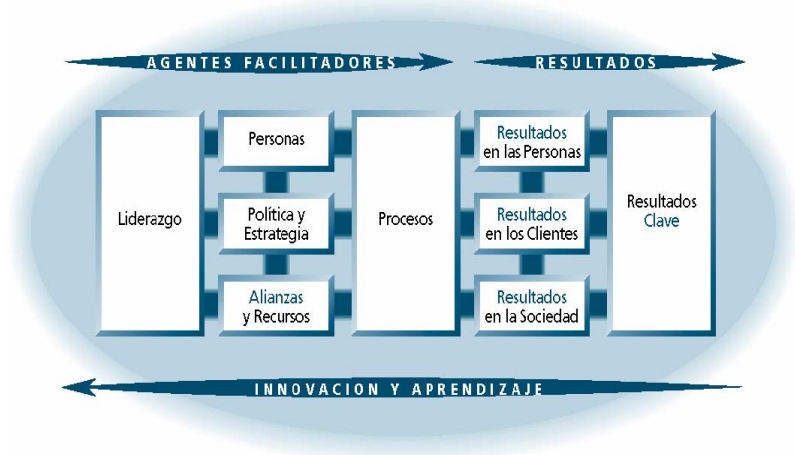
AGENTES FACILITADORES

RESULTADOS

Liderazgo

Personas

Política y Estrategia

Alianzas y Recursos

Procesos

Resultados en las Personas

Resultados en los Clientes

Resultados en la Sociedad

Resultados Clave

INNOVACION Y APRENDIZAJE